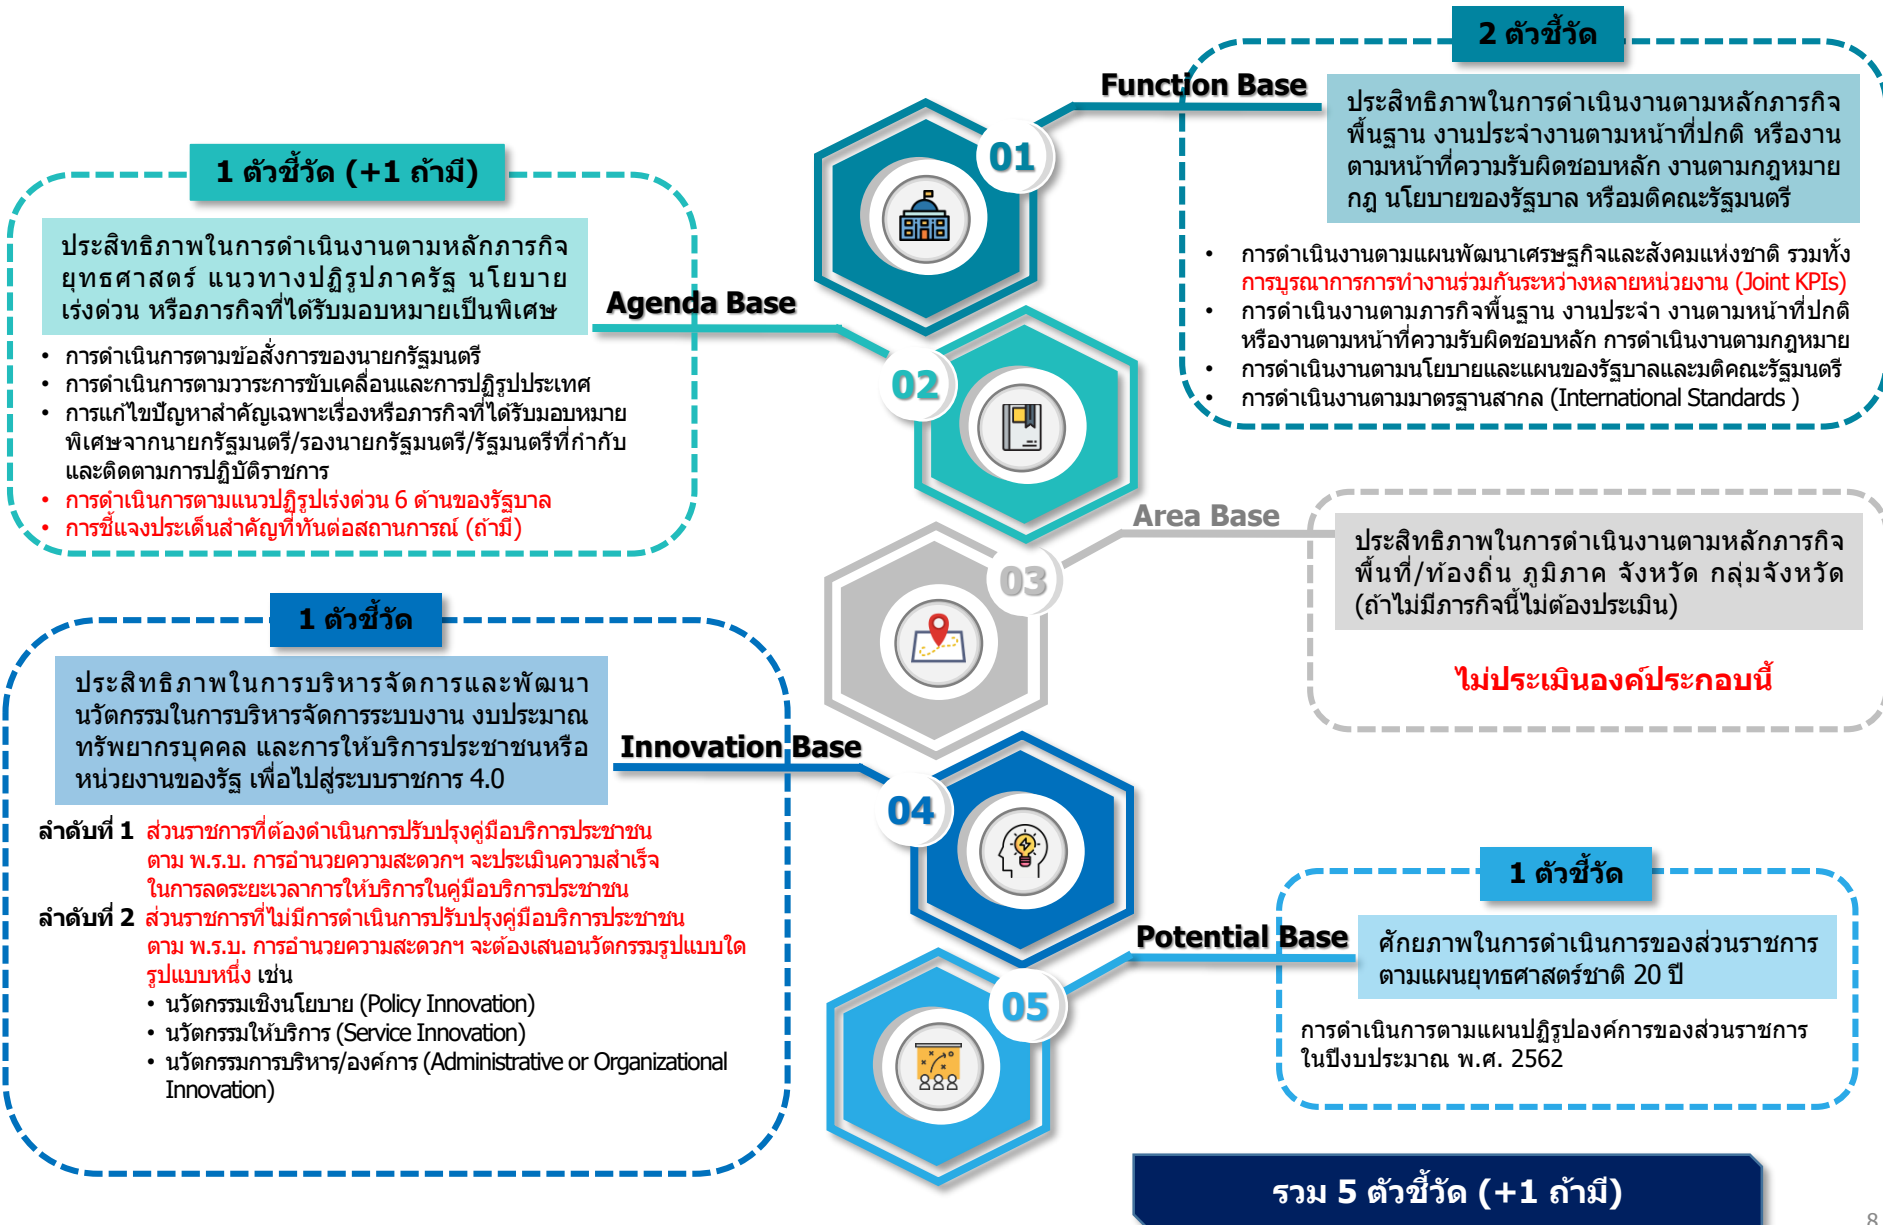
2 ตัวชี้วัด

Function Base

ประสิทธิภาพในการดำเนินงานตามหลักภารกิจพื้นฐาน งานประจำงานตามหน้าที่ปกติ หรืองานตามหน้าที่ความรับผิดชอบหลัก งานตามกฎหมาย กฎ นโยบายของรัฐบาล หรือมติคณะรัฐมนตรี

- การดำเนินงานตามแผนพัฒนาเศรษฐกิจและสังคมแห่งชาติ รวมทั้ง การบูรณาการการทำงานร่วมกันระหว่างหลายหน่วยงาน (Joint KPIs)
- การดำเนินงานตามภารกิจพื้นฐาน งานประจำ งานตามหน้าที่ปกติ หรืองานตามหน้าที่ความรับผิดชอบหลัก การดำเนินงานตามกฎหมาย
- การดำเนินงานตามนโยบายและแผนของรัฐบาลและมติคณะรัฐมนตรี
- การดำเนินงานตามมาตรฐานสากล (International Standards )

01

1 ตัวชี้วัด (+1 ถ้ามี)

ประสิทธิภาพในการดำเนินงานตามหลักภารกิจยุทธศาสตร์ แนวทางปฏิรูปภาครัฐ นโยบายเร่งด่วน หรือภารกิจที่ได้รับมอบหมายเป็นพิเศษ

Agenda Base

- การดำเนินการตามข้อสั่งการของนายกรัฐมนตรี
- การดำเนินการตามวาระการขับเคลื่อนและการปฏิรูปประเทศ
- การแก้ไขปัญหาสำคัญเฉพาะเรื่องหรือภารกิจที่ได้รับมอบหมายพิเศษจากนายกรัฐมนตรี/รองนายกรัฐมนตรี/รัฐมนตรีที่กำกับและติดตามการปฏิบัติราชการ
- การดำเนินการตามแนวปฏิรูปเร่งด่วน 6 ด้านของรัฐบาล
- การชี้แจงประเด็นสำคัญที่ทันต่อสถานการณ์ (ถ้ามี)

02

Area Base

03

ประสิทธิภาพในการดำเนินงานตามหลักภารกิจพื้นที่/ท้องถิ่น ภูมิภาค จังหวัด กลุ่มจังหวัด (ถ้าไม่มีภารกิจนี้ไม่ต้องประเมิน)

ไม่ประเมินองค์ประกอบนี้

1 ตัวชี้วัด

ประสิทธิภาพในการบริหารจัดการและพัฒนานวัตกรรมในการบริหารจัดการระบบงาน งบประมาณ ทรัพยากรบุคคล และการให้บริการประชาชนหรือหน่วยงานของรัฐ เพื่อไปสู่ระบบราชการ 4.0

Innovation Base

04

ลำดับที่ 1 ส่วนราชการที่ต้องดำเนินการปรับปรุงคู่มือบริการประชาชน ตาม พ.ร.บ. การอำนวยความสะดวกฯ จะประเมินความสำเร็จในการลดระยะเวลาการให้บริการในคู่มือบริการประชาชน
ลำดับที่ 2 ส่วนราชการที่ไม่มีการดำเนินการปรับปรุงคู่มือบริการประชาชน ตาม พ.ร.บ. การอำนวยความสะดวกฯ จะต้องเสนอนวัตกรรมรูปแบบใดรูปแบบหนึ่ง เช่น
- นวัตกรรมเชิงนโยบาย (Policy Innovation)
- นวัตกรรมให้บริการ (Service Innovation)
- นวัตกรรมการบริหาร/องค์การ (Administrative or Organizational Innovation)

1 ตัวชี้วัด

Potential Base

ศักยภาพในการดำเนินการของส่วนราชการตามแผนยุทธศาสตร์ชาติ 20 ปี

การดำเนินการตามแผนปฏิรูปองค์การของส่วนราชการในปีงบประมาณ พ.ศ. 2562

05

รวม 5 ตัวชี้วัด (+1 ถ้ามี)

8